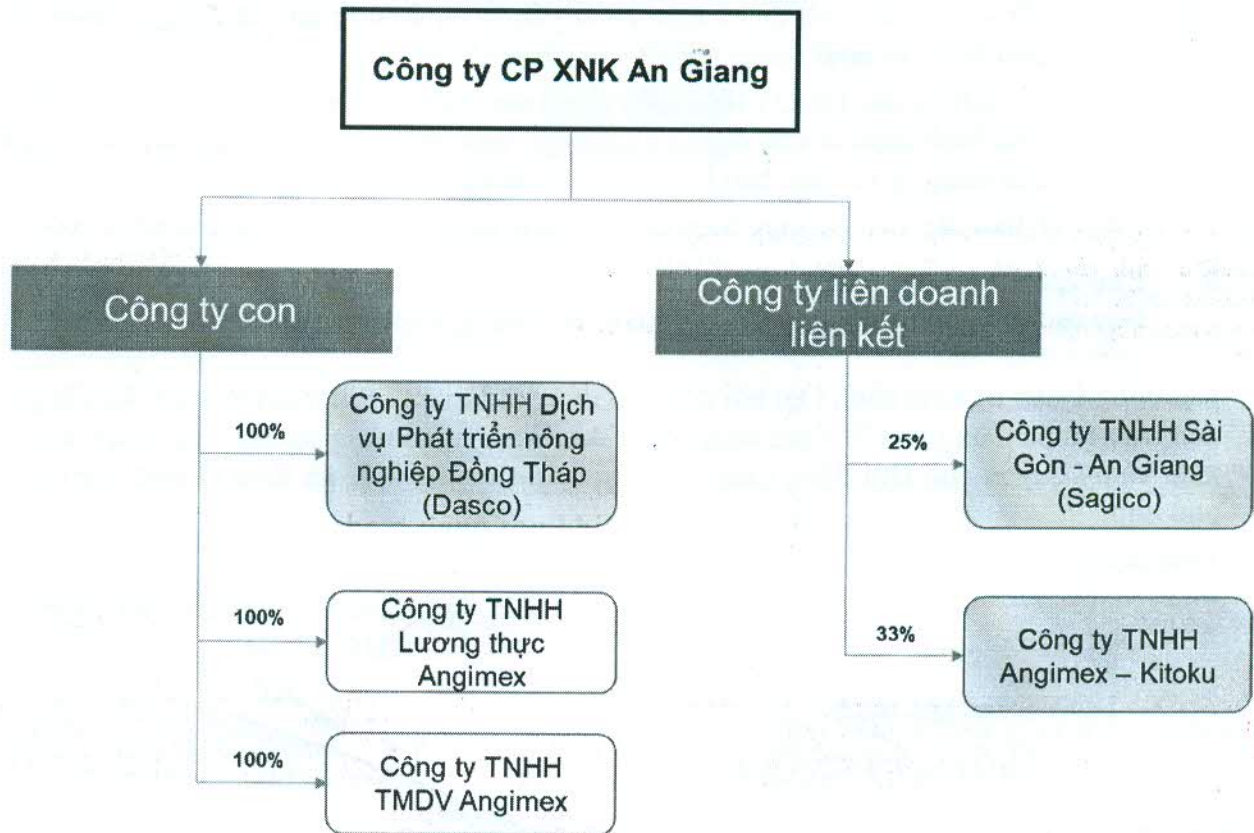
Công ty CP XNK An Giang

Công ty con

Công ty liên doanh liên kết

100%

Công ty TNHH Dịch vụ Phát triển nông nghiệp Đồng Tháp (Dasco)

100%

Công ty TNHH Lương thực Angimex

100%

Công ty TNHH TMDV Angimex

25%

Công ty TNHH Sài Gòn - An Giang (Sagico)

33%

Công ty TNHH Angimex – Kitoku